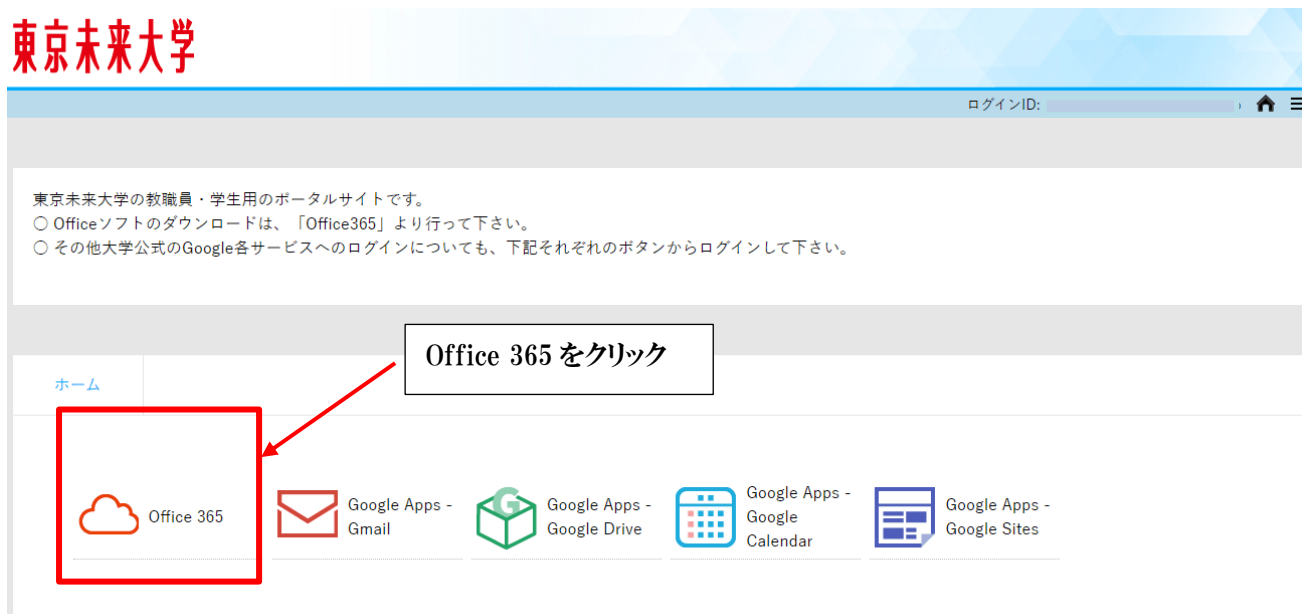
東京未来大学

ログインID:

東京未来大学の教職員・学生用のポータルサイトです。
○ Officeソフトのダウンロードは、「Office365」より行って下さい。
○ その他大学公式のGoogle各サービスへのログインについても、下記それぞれのボタンからログインして下さい。

Office 365 をクリック

ホーム

Office 365

Google Apps - Gmail

Google Apps - Google Drive

Google Apps - Google Calendar

Google Apps - Google Sites